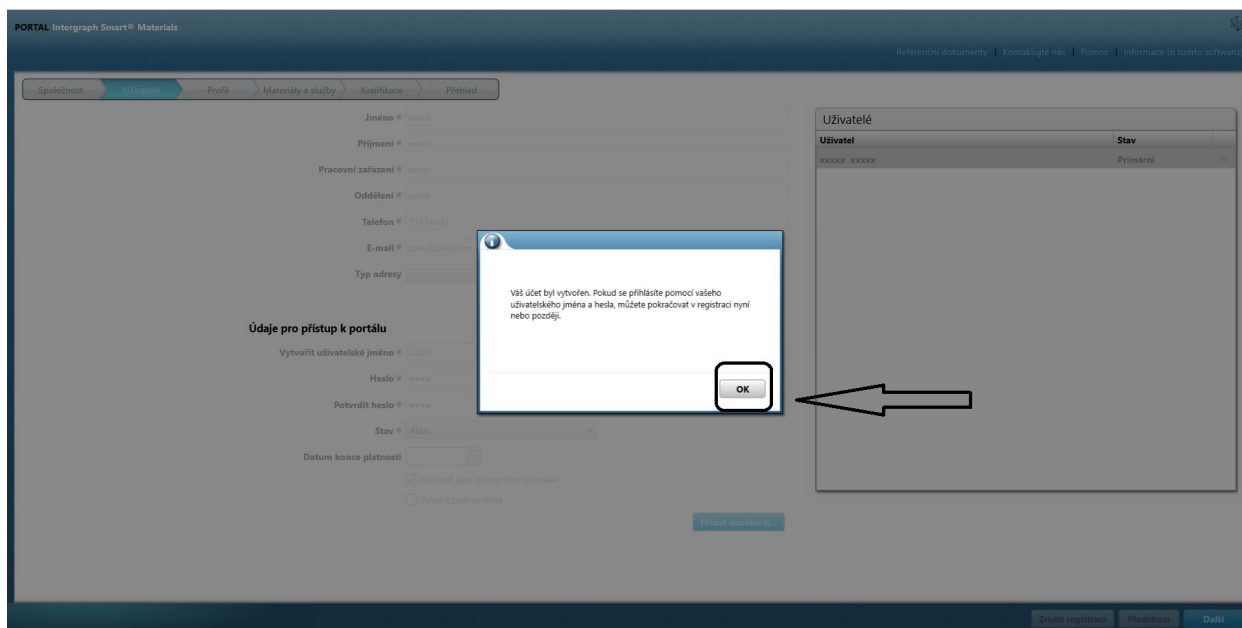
PORTAL Intergraph Smart® Materials

Referenční dokumenty | Kontaktujte nás | Pomoc | Informace (o tomto softwaru)

Společnost | Uživatelé | Profil | Materiály a služby | Kvalifikace | Přehled

Jméno * xxxxx

Příjmení * xxxxx

Pracovní zařazení * xxxxx

Oddělení * xxxxx

Telefon * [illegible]

E-mail * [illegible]

Typ adresy

Údaje pro přístup k portálu

Vytvořit uživatelské jméno * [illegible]

Heslo * ****

Potvrdit heslo * ****

Stav * Aktiv

Datum konce platnosti

Používat jako primárního uživatele

Vyměnit zapsání hesla

Přidat navržka u...

Uživatelé

| Uživatel | Stav |
|---|---|
| xxxxx xxxxx | Primární |

Váš účet byl vytvořen. Pokud se přihlásíte pomocí vašeho uživatelského jména a hesla, můžete pokračovat v registraci nyní nebo později.

OK

Zrušit registraci | Předchozí | Další